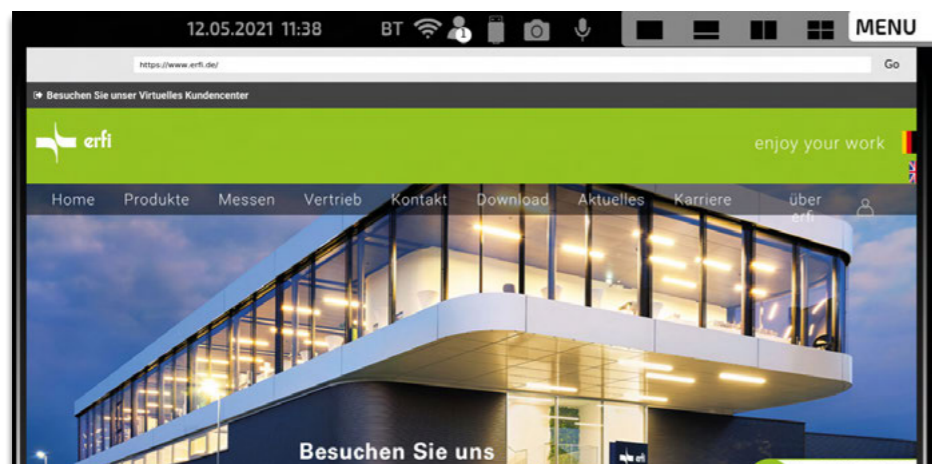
12.05.2021 11:38 BT 1 MENU

https://www.erfi.de/ Go

Besuchen Sie unser Virtuelles Kundencenter

erfi

enjoy your work

Home Produkte Messen Vertrieb Kontakt Download Aktuelles Karriere über erfi

Besuchen Sie uns